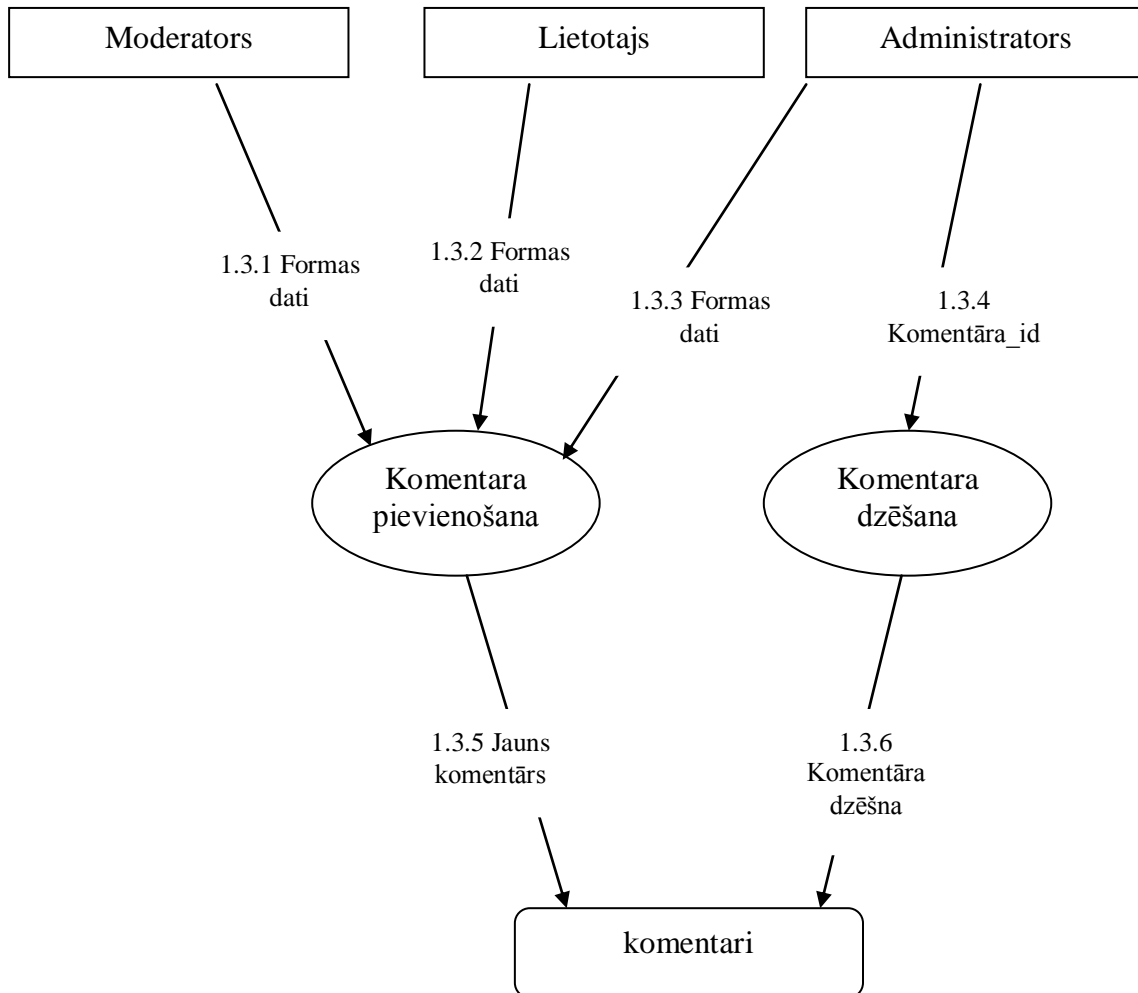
Moderators

Lietotajs

Administrators

1.3.1 Formas dati

1.3.2 Formas dati

1.3.3 Formas dati

1.3.4 Komentāra_id

Komentara pievienošana

Komentara dzēšana

1.3.5 Jauns komentārs

1.3.6 Komentāra dzēšna

komentari